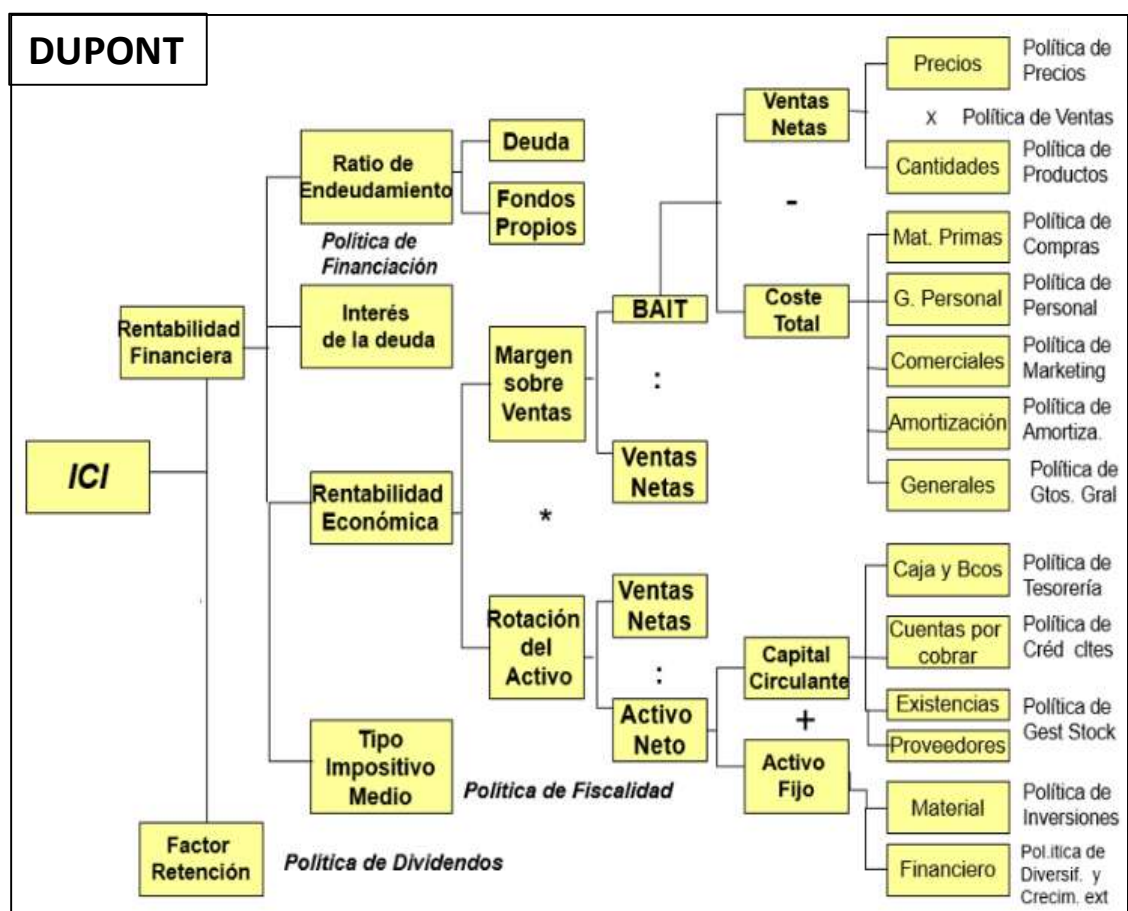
DUPONT

ICI

Rentabilidad Financiera

Ratio de Endeudamiento

Deuda

Fondos Propios

Política de Financiación

Interés de la deuda

Rentabilidad Económica

Tipo Impositivo Medio

Política de Fiscalidad

Factor Retención

Política de Dividendos

Margen sobre Ventas

*

Rotación del Activo

BAIT

:

Ventas Netas

Ventas Netas

:

Activo Neto

Ventas Netas

-

Coste Total

Capital Circulante

+

Activo Fijo

Precios

Política de Precios

x Política de Ventas

Cantidades

Política de Productos

Mat. Primas

Política de Compras

G. Personal

Política de Personal

Comerciales

Política de Marketing

Amortización

Política de Amortiza.

Generales

Política de Gtos. Gral

Caja y Bcos

Política de Tesorería

Cuentas por cobrar

Política de Créd cltes

Existencias

Proveedores

Política de Gest Stock

Material

Política de Inversiones

Financiero

Pol.itica de Diversif. y Crecim. ext